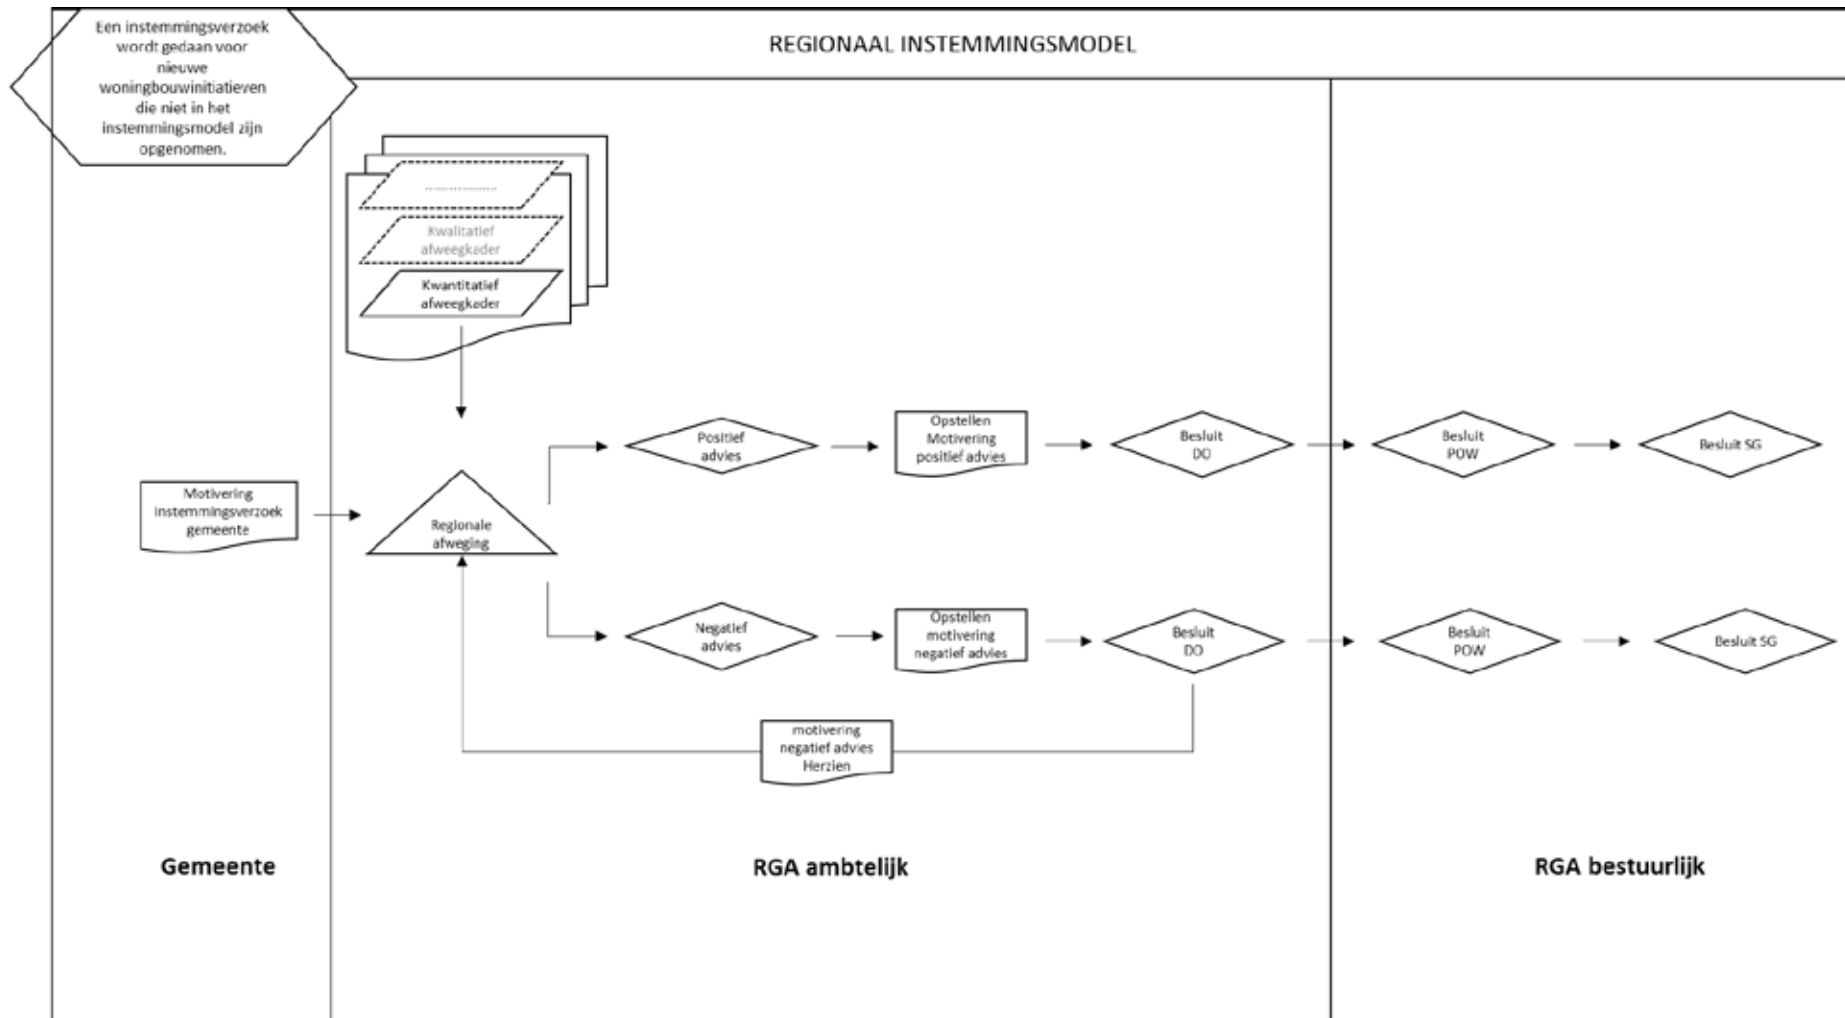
Een instemmingsverzoek wordt gedaan voor nieuwe woningbouwinitiatieven die niet in het instemmingsmodel zijn opgenomen.

REGIONAAL INSTEMMINGSMODEL

..............

Kwalitatief afweegkader

Kwantitatief afweegkader

Motivering instemmingsverzoek gemeente

Regionale afweging

Positief advies

Opstellen Motivering positief advies

Besluit DO

Besluit POW

Besluit SG

Negatief advies

Opstellen motivering negatief advies

Besluit DO

Besluit POW

Besluit SG

motivering negatief advies Herzien

Gemeente

RGA ambtelijk

RGA bestuurlijk